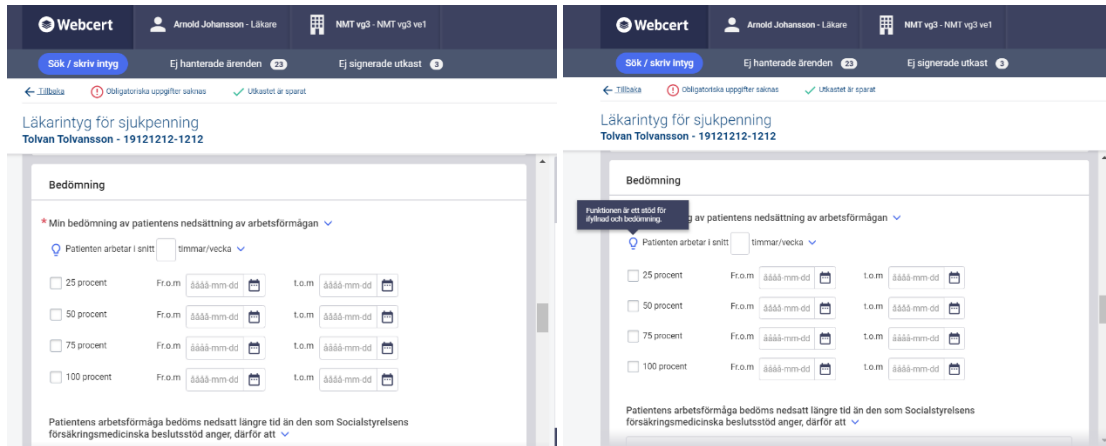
Webcert
Arnold Johansson - Läkare
NMT vg3 - NMT vg3 ve1
Sök / skriv intyg
Ej hanterade ärenden 23
Ej signerade utkast 3
← Tillbaka
Obligatoriska uppgifter saknas
Utkastet är sparat

Läkarintyg för sjukpenning
Tolvan Tolvansson - 19121212-1212

Bedömning

* Min bedömning av patientens nedsättning av arbetsförmågan

Patienten arbetar i snitt timmar/vecka

| | | | | |
|---|---|---|---|---|
| 25 procent | Fr.o.m | åååå-mm-dd | t.o.m | åååå-mm-dd |
| 50 procent | Fr.o.m | åååå-mm-dd | t.o.m | åååå-mm-dd |
| 75 procent | Fr.o.m | åååå-mm-dd | t.o.m | åååå-mm-dd |
| 100 procent | Fr.o.m | åååå-mm-dd | t.o.m | åååå-mm-dd |

Patientens arbetsförmåga bedöms nedsatt längre tid än den som Socialstyrelsens försäkringsmedicinska beslutsstöd anger, därför att

Webcert
Arnold Johansson - Läkare
NMT vg3 - NMT vg3 ve1
Sök / skriv intyg
Ej hanterade ärenden 23
Ej signerade utkast 3
← Tillbaka
Obligatoriska uppgifter saknas
Utkastet är sparat

Läkarintyg för sjukpenning
Tolvan Tolvansson - 19121212-1212

Bedömning

Funktionen är ett stöd för ifyllnad och bedömning.
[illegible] av patientens nedsättning av arbetsförmågan

Patienten arbetar i snitt timmar/vecka

| | | | | |
|---|---|---|---|---|
| 25 procent | Fr.o.m | åååå-mm-dd | t.o.m | åååå-mm-dd |
| 50 procent | Fr.o.m | åååå-mm-dd | t.o.m | åååå-mm-dd |
| 75 procent | Fr.o.m | åååå-mm-dd | t.o.m | åååå-mm-dd |
| 100 procent | Fr.o.m | åååå-mm-dd | t.o.m | åååå-mm-dd |

Patientens arbetsförmåga bedöms nedsatt längre tid än den som Socialstyrelsens försäkringsmedicinska beslutsstöd anger, därför att